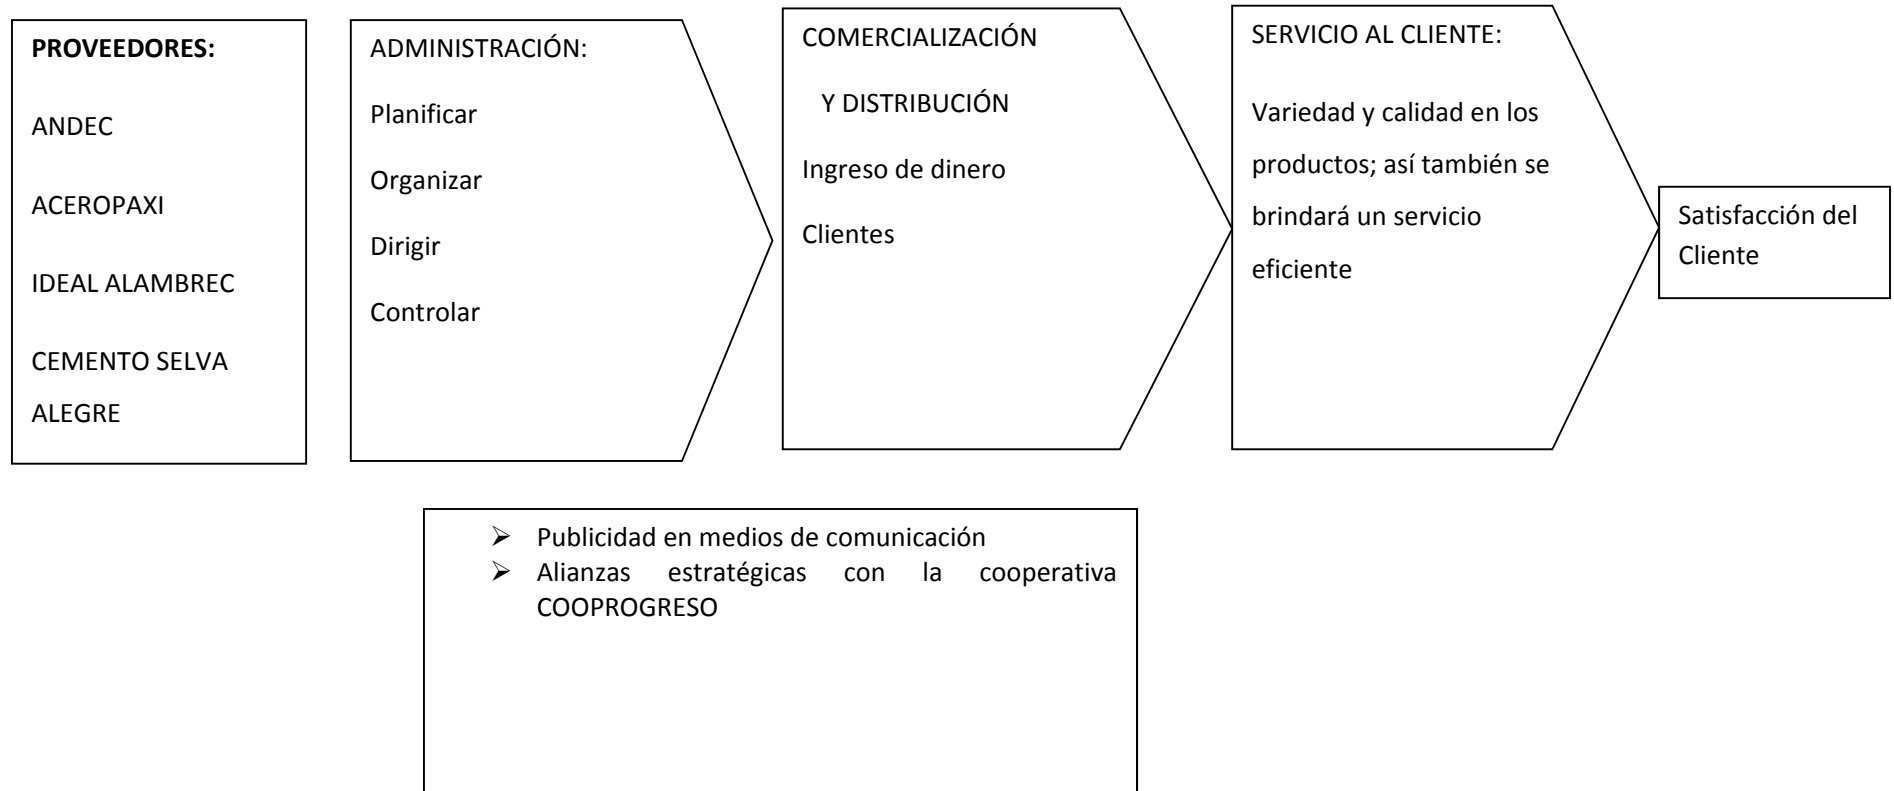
**PROVEEDORES:**

ANDEC

ACEROPAXI

IDEAL ALAMBREC

CEMENTO SELVA ALEGRE

ADMINISTRACIÓN:

Planificar

Organizar

Dirigir

Controlar

COMERCIALIZACIÓN

Y DISTRIBUCIÓN

Ingreso de dinero

Clientes

SERVICIO AL CLIENTE:

Variedad y calidad en los productos; así también se brindará un servicio eficiente

Satisfacción del Cliente

- Publicidad en medios de comunicación
- Alianzas estratégicas con la cooperativa COOPROGRESO